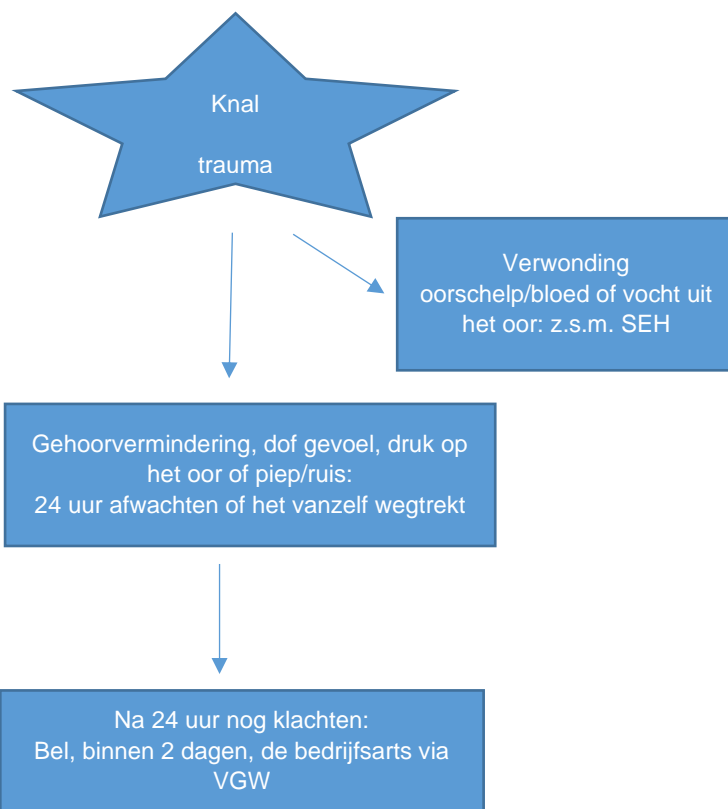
Knal

trauma

Verwonding oorschelp/bloed of vocht uit het oor: z.s.m. SEH

Gehoorvermindering, dof gevoel, druk op het oor of piep/ruis:
24 uur afwachten of het vanzelf wegtrekt

Na 24 uur nog klachten:
Bel, binnen 2 dagen, de bedrijfsarts via VGW